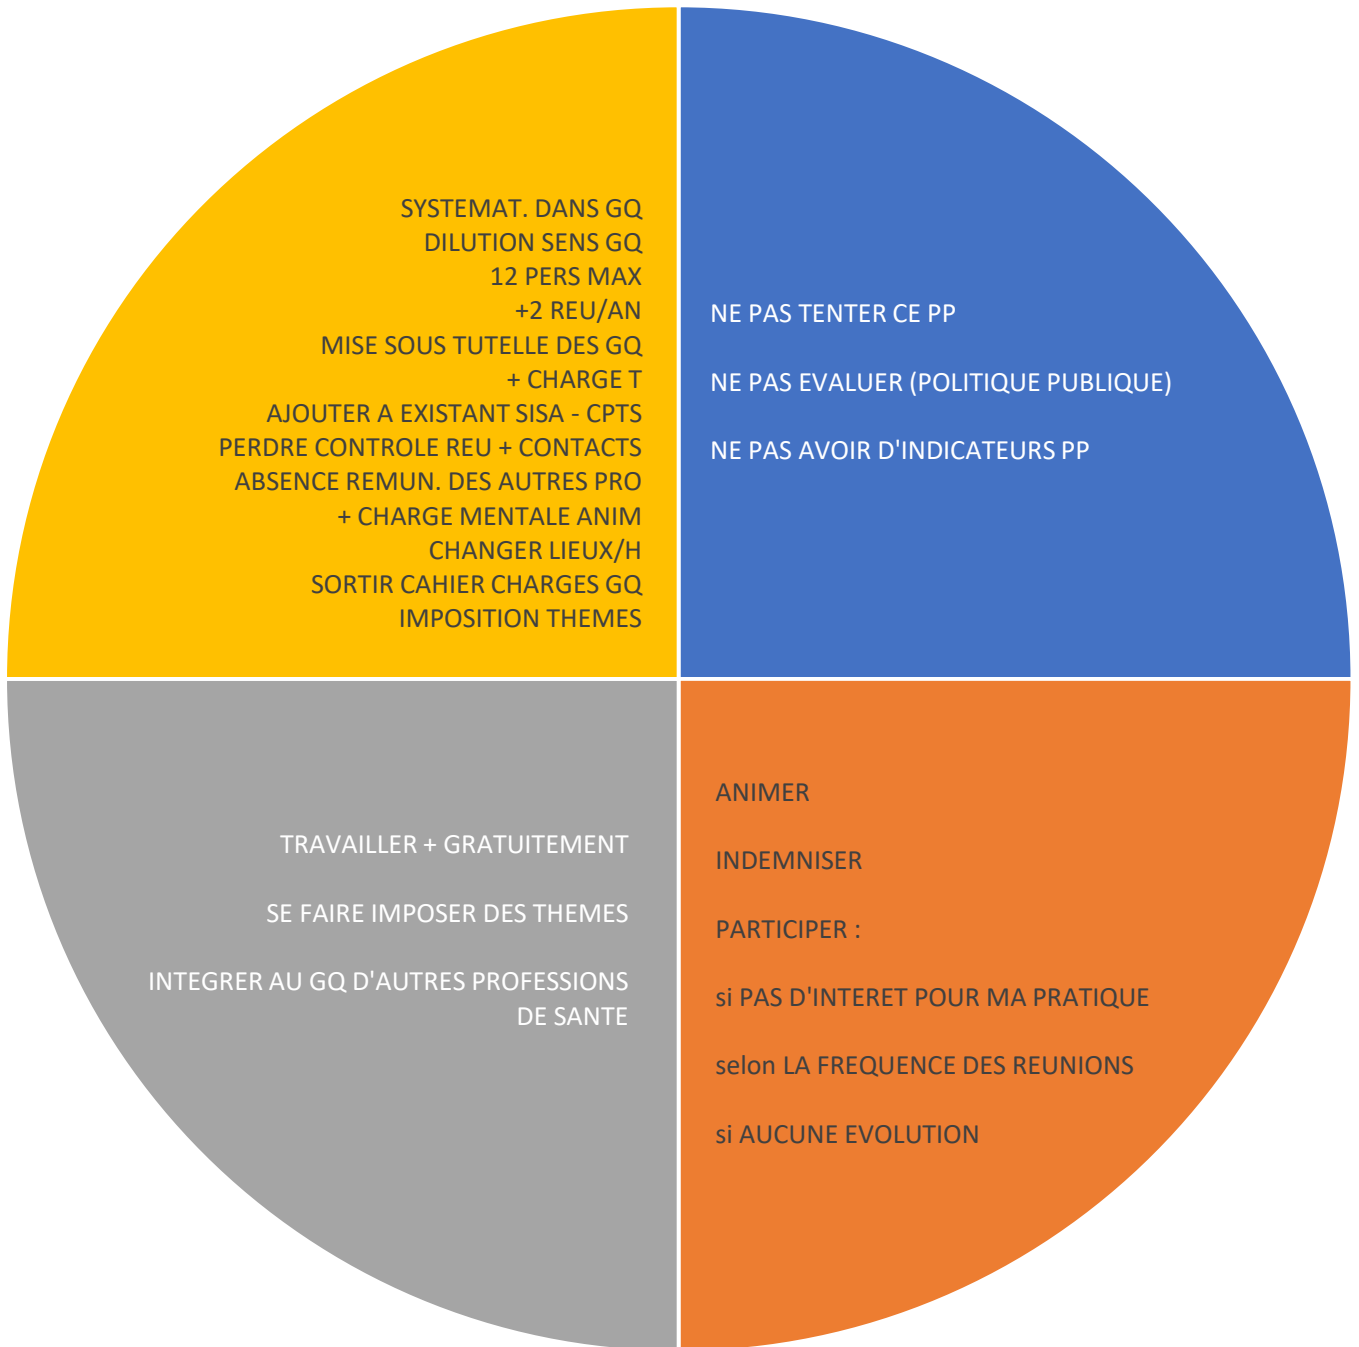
SYSTEMAT. DANS GQ
DILUTION SENS GQ
12 PERS MAX
+2 REU/AN
MISE SOUS TUTELLE DES GQ
+ CHARGE T
AJOUTER A EXISTANT SISA - CPTS
PERDRE CONTROLE REU + CONTACTS
ABSENCE REMUN. DES AUTRES PRO
+ CHARGE MENTALE ANIM
CHANGER LIEUX/H
SORTIR CAHIER CHARGES GQ
IMPOSITION THEMES

NE PAS TENTER CE PP

NE PAS EVALUER (POLITIQUE PUBLIQUE)

NE PAS AVOIR D'INDICATEURS PP

TRAVAILLER + GRATUITEMENT

SE FAIRE IMPOSER DES THEMES

INTEGRER AU GQ D'AUTRES PROFESSIONS DE SANTE

ANIMER

INDEMNISER

PARTICIPER :

si PAS D'INTERET POUR MA PRATIQUE

selon LA FREQUENCE DES REUNIONS

si AUCUNE EVOLUTION